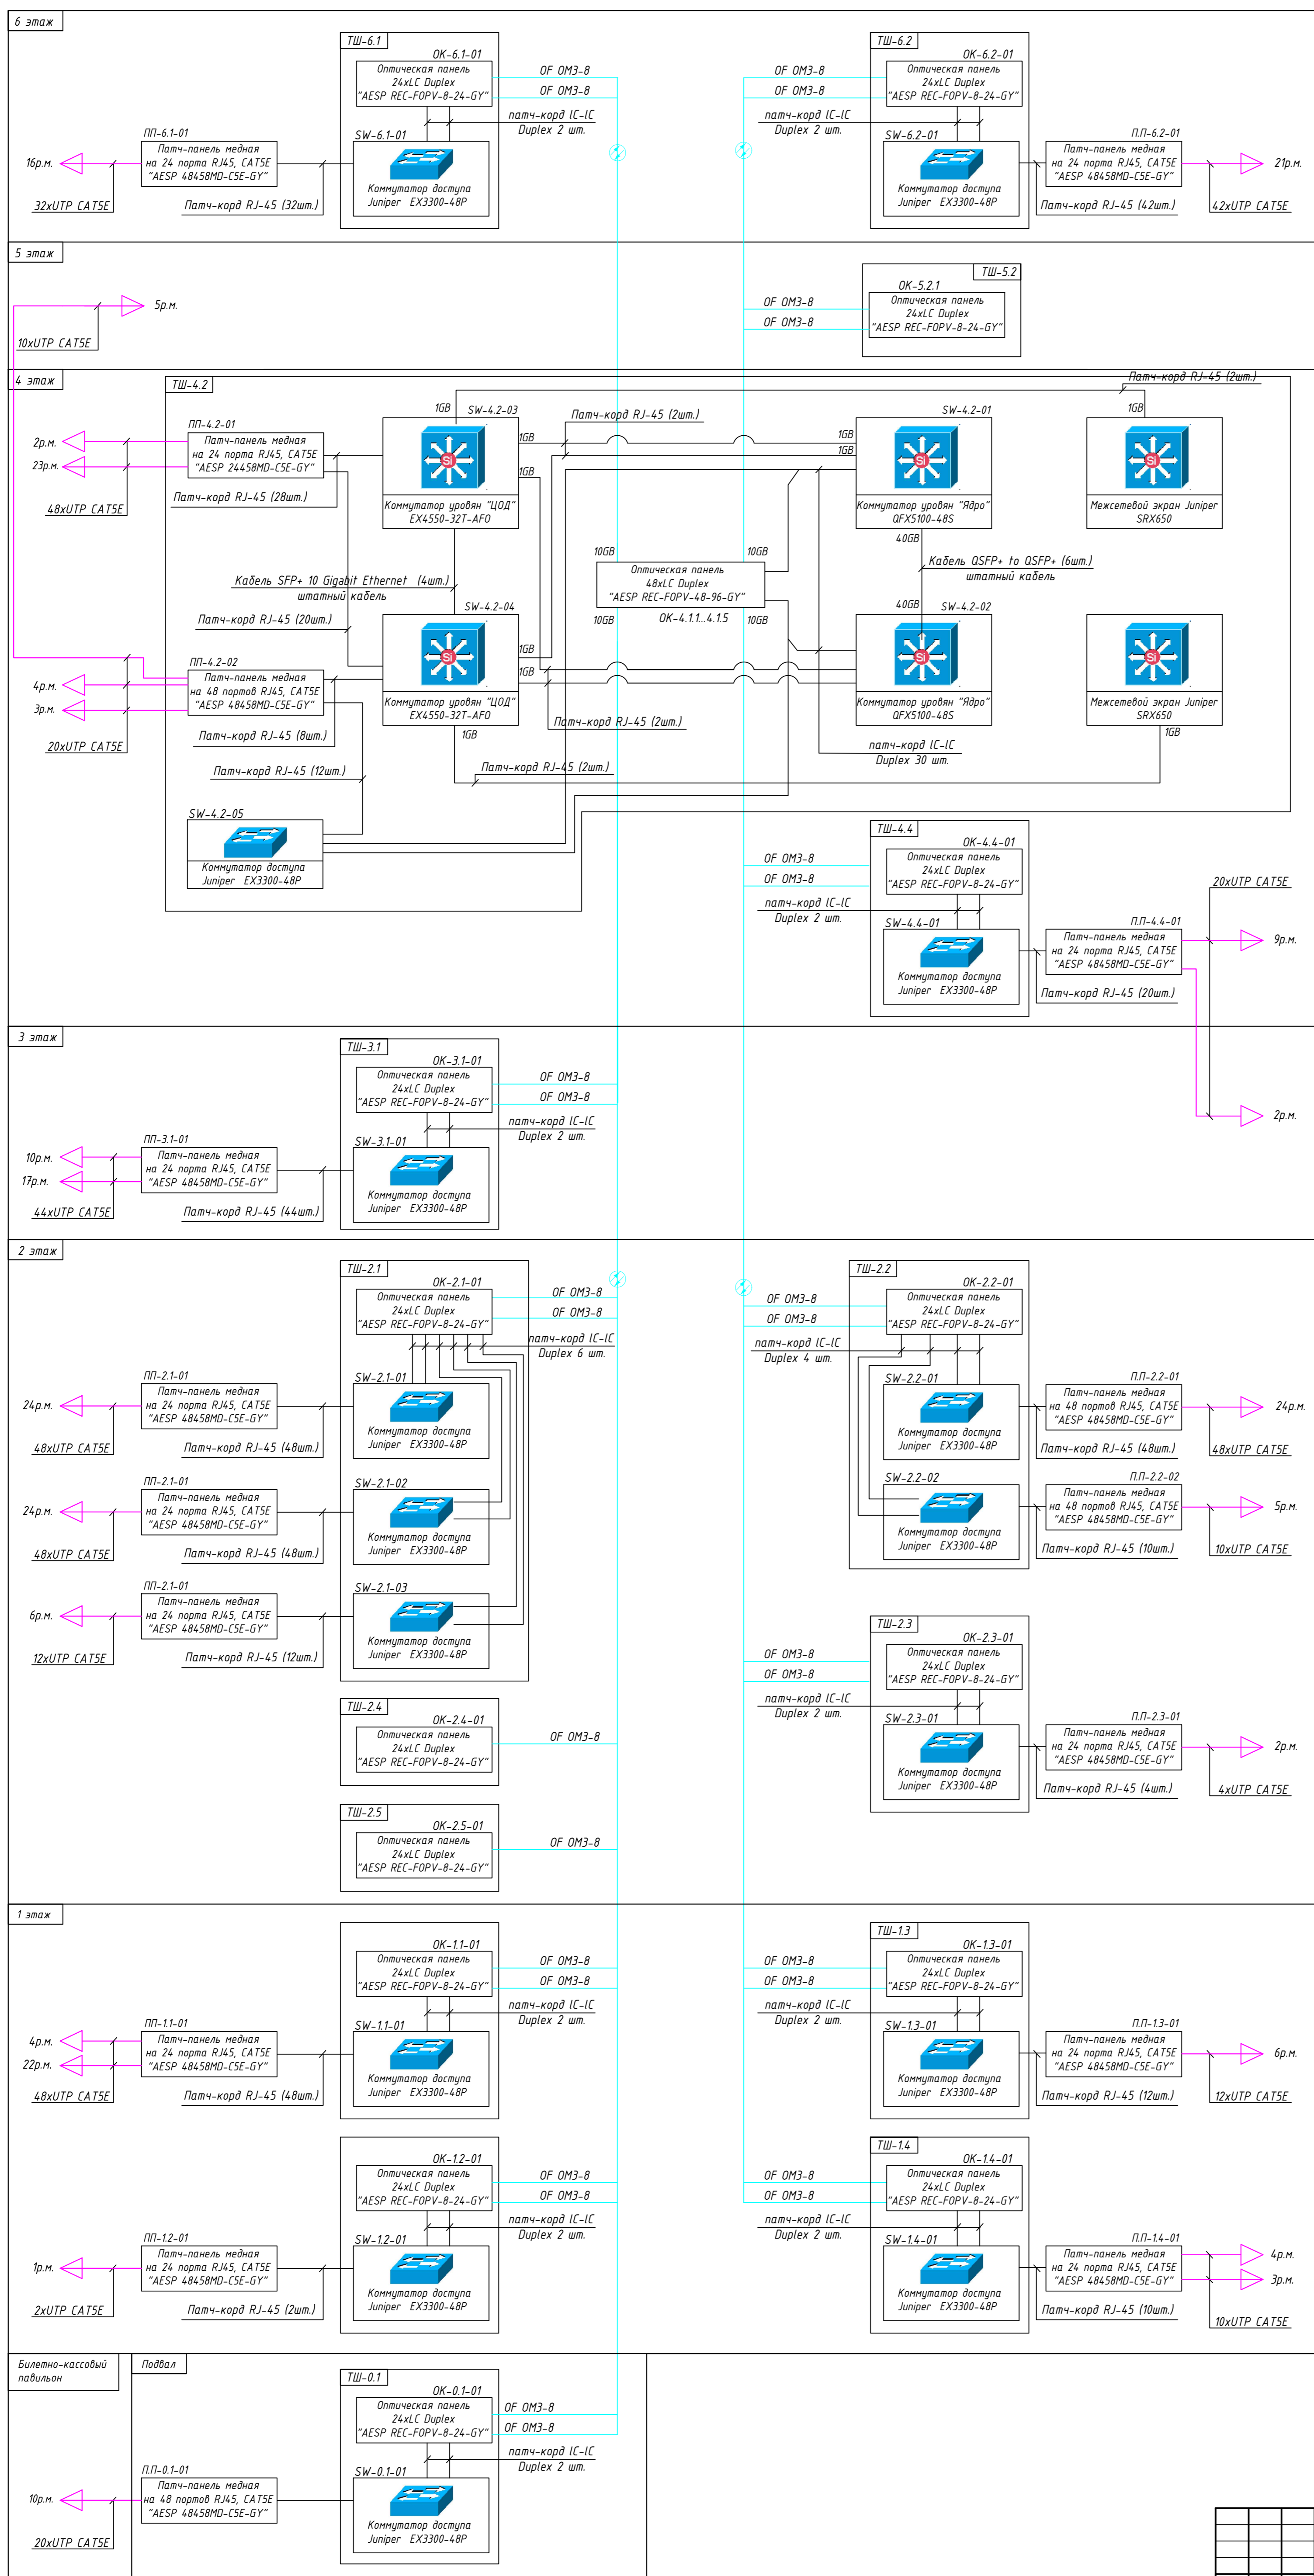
6 этаж

ТШ-6.1
ОК-6.1-01
Оптическая панель 24xLC Duplex "AESP REC-FOPV-8-24-GY"
OF OM3-8
OF OM3-8
патч-корд LC-LC Duplex 2 шт.
SW-6.1-01
Коммутатор доступа Juniper EX3300-48P
ПП-6.1-01
Патч-панель медная на 24 порта RJ45, CAT5E "AESP 48458MD-C5E-GY"
16р.м.
32xUTP CAT5E
Патч-корд RJ-45 (32шт.)

ТШ-6.2
ОК-6.2-01
Оптическая панель 24xLC Duplex "AESP REC-FOPV-8-24-GY"
OF OM3-8
OF OM3-8
патч-корд LC-LC Duplex 2 шт.
SW-6.2-01
Коммутатор доступа Juniper EX3300-48P
П.П-6.2-01
Патч-панель медная на 24 порта RJ45, CAT5E "AESP 48458MD-C5E-GY"
21р.м.
Патч-корд RJ-45 (42шт.)
42xUTP CAT5E

5 этаж
5р.м.
10xUTP CAT5E
ТШ-5.2
ОК-5.2.1
Оптическая панель 24xLC Duplex "AESP REC-FOPV-8-24-GY"
OF OM3-8
OF OM3-8

4 этаж
ТШ-4.2
Патч-корд RJ-45 (2шт.)
1GB
SW-4.2-03
Патч-корд RJ-45 (2шт.)
SW-4.2-01
1GB
ПП-4.2-01
Патч-панель медная на 24 порта RJ45, CAT5E "AESP 24458MD-C5E-GY"
2р.м.
23р.м.
48xUTP CAT5E
Патч-корд RJ-45 (28шт.)
1GB
1GB
1GB
1GB
Коммутатор уровня "ЦОД" EX4550-32T-AFO
Коммутатор уровня "Ядро" QFX5100-48S
Межсетевой экран Juniper SRX650
40GB
Кабель QSFP+ to QSFP+ (6шт.) штатный кабель
10GB
10GB
Оптическая панель 48xLC Duplex "AESP REC-FOPV-48-96-GY"
Кабель SFP+ 10 Gigabit Ethernet (4шт.) штатный кабель
10GB
ОК-4.1.1...4.1.5
10GB
40GB
SW-4.2-02
Патч-корд RJ-45 (20шт.)
SW-4.2-04
1GB
1GB
ПП-4.2-02
Патч-панель медная на 48 портов RJ45, CAT5E "AESP 48458MD-C5E-GY"
4р.м.
3р.м.
Коммутатор уровня "ЦОД" EX4550-32T-AFO
Патч-корд RJ-45 (2шт.)
Коммутатор уровня "Ядро" QFX5100-48S
Межсетевой экран Juniper SRX650
1GB
20xUTP CAT5E
Патч-корд RJ-45 (8шт.)
1GB
патч-корд LC-LC Duplex 30 шт.
Патч-корд RJ-45 (12шт.)
Патч-корд RJ-45 (2шт.)
SW-4.2-05
Коммутатор доступа Juniper EX3300-48P

ТШ-4.4
ОК-4.4-01
OF OM3-8
OF OM3-8
Оптическая панель 24xLC Duplex "AESP REC-FOPV-8-24-GY"
патч-корд LC-LC Duplex 2 шт.
SW-4.4-01
Коммутатор доступа Juniper EX3300-48P
20xUTP CAT5E
П.П-4.4-01
Патч-панель медная на 24 порта RJ45, CAT5E "AESP 48458MD-C5E-GY"
9р.м.
Патч-корд RJ-45 (20шт.)

3 этаж
ТШ-3.1
ОК-3.1-01
Оптическая панель 24xLC Duplex "AESP REC-FOPV-8-24-GY"
OF OM3-8
OF OM3-8
патч-корд LC-LC Duplex 2 шт.
2р.м.
SW-3.1-01
ПП-3.1-01
Патч-панель медная на 24 порта RJ45, CAT5E "AESP 48458MD-C5E-GY"
10р.м.
17р.м.
Коммутатор доступа Juniper EX3300-48P
44xUTP CAT5E
Патч-корд RJ-45 (44шт.)

2 этаж
ТШ-2.1
ОК-2.1-01
Оптическая панель 24xLC Duplex "AESP REC-FOPV-8-24-GY"
OF OM3-8
OF OM3-8
патч-корд LC-LC Duplex 6 шт.
ТШ-2.2
ОК-2.2-01
OF OM3-8
OF OM3-8
Оптическая панель 24xLC Duplex "AESP REC-FOPV-8-24-GY"
патч-корд LC-LC Duplex 4 шт.
ПП-2.1-01
SW-2.1-01
Патч-панель медная на 24 порта RJ45, CAT5E "AESP 48458MD-C5E-GY"
24р.м.
Коммутатор доступа Juniper EX3300-48P
48xUTP CAT5E
Патч-корд RJ-45 (48шт.)
SW-2.2-01
Коммутатор доступа Juniper EX3300-48P
П.П-2.2-01
Патч-панель медная на 48 портов RJ45, CAT5E "AESP 48458MD-C5E-GY"
24р.м.
Патч-корд RJ-45 (48шт.)
48xUTP CAT5E
ПП-2.1-01
SW-2.1-02
Патч-панель медная на 24 порта RJ45, CAT5E "AESP 48458MD-C5E-GY"
24р.м.
Коммутатор доступа Juniper EX3300-48P
48xUTP CAT5E
Патч-корд RJ-45 (48шт.)
SW-2.2-02
П.П-2.2-02
Патч-панель медная на 48 портов RJ45, CAT5E "AESP 48458MD-C5E-GY"
5р.м.
Коммутатор доступа Juniper EX3300-48P
Патч-корд RJ-45 (10шт.)
10xUTP CAT5E
ПП-2.1-01
SW-2.1-03
Патч-панель медная на 24 порта RJ45, CAT5E "AESP 48458MD-C5E-GY"
6р.м.
Коммутатор доступа Juniper EX3300-48P
12xUTP CAT5E
Патч-корд RJ-45 (12шт.)
ТШ-2.3
ОК-2.3-01
OF OM3-8
OF OM3-8
Оптическая панель 24xLC Duplex "AESP REC-FOPV-8-24-GY"
патч-корд LC-LC Duplex 2 шт.
SW-2.3-01
П.П-2.3-01
Патч-панель медная на 24 порта RJ45, CAT5E "AESP 48458MD-C5E-GY"
2р.м.
Коммутатор доступа Juniper EX3300-48P
Патч-корд RJ-45 (4шт.)
4xUTP CAT5E
ТШ-2.4
ОК-2.4-01
Оптическая панель 24xLC Duplex "AESP REC-FOPV-8-24-GY"
OF OM3-8
ТШ-2.5
ОК-2.5-01
Оптическая панель 24xLC Duplex "AESP REC-FOPV-8-24-GY"
OF OM3-8

1 этаж
ОК-1.1-01
Оптическая панель 24xLC Duplex "AESP REC-FOPV-8-24-GY"
OF OM3-8
OF OM3-8
патч-корд LC-LC Duplex 2 шт.
ТШ-1.3
ОК-1.3-01
OF OM3-8
OF OM3-8
Оптическая панель 24xLC Duplex "AESP REC-FOPV-8-24-GY"
патч-корд LC-LC Duplex 2 шт.
ПП-1.1-01
SW-1.1-01
Патч-панель медная на 24 порта RJ45, CAT5E "AESP 48458MD-C5E-GY"
4р.м.
22р.м.
Коммутатор доступа Juniper EX3300-48P
48xUTP CAT5E
Патч-корд RJ-45 (48шт.)
SW-1.3-01
Коммутатор доступа Juniper EX3300-48P
П.П-1.3-01
Патч-панель медная на 24 порта RJ45, CAT5E "AESP 48458MD-C5E-GY"
6р.м.
Патч-корд RJ-45 (12шт.)
12xUTP CAT5E
ОК-1.2-01
Оптическая панель 24xLC Duplex "AESP REC-FOPV-8-24-GY"
OF OM3-8
OF OM3-8
патч-корд LC-LC Duplex 2 шт.
ТШ-1.4
ОК-1.4-01
OF OM3-8
OF OM3-8
Оптическая панель 24xLC Duplex "AESP REC-FOPV-8-24-GY"
патч-корд LC-LC Duplex 2 шт.
ПП-1.2-01
SW-1.2-01
Патч-панель медная на 24 порта RJ45, CAT5E "AESP 48458MD-C5E-GY"
1р.м.
Коммутатор доступа Juniper EX3300-48P
2xUTP CAT5E
Патч-корд RJ-45 (2шт.)
SW-1.4-01
Коммутатор доступа Juniper EX3300-48P
П.П-1.4-01
Патч-панель медная на 24 порта RJ45, CAT5E "AESP 48458MD-C5E-GY"
4р.м.
3р.м.
Патч-корд RJ-45 (10шт.)
10xUTP CAT5E

Билетно-кассовый павильон
Подвал
ТШ-0.1
ОК-0.1-01
Оптическая панель 24xLC Duplex "AESP REC-FOPV-8-24-GY"
OF OM3-8
OF OM3-8
патч-корд LC-LC Duplex 2 шт.
SW-0.1-01
П.П-0.1-01
Патч-панель медная на 48 портов RJ45, CAT5E "AESP 48458MD-C5E-GY"
10р.м.
Коммутатор доступа Juniper EX3300-48P
20xUTP CAT5E